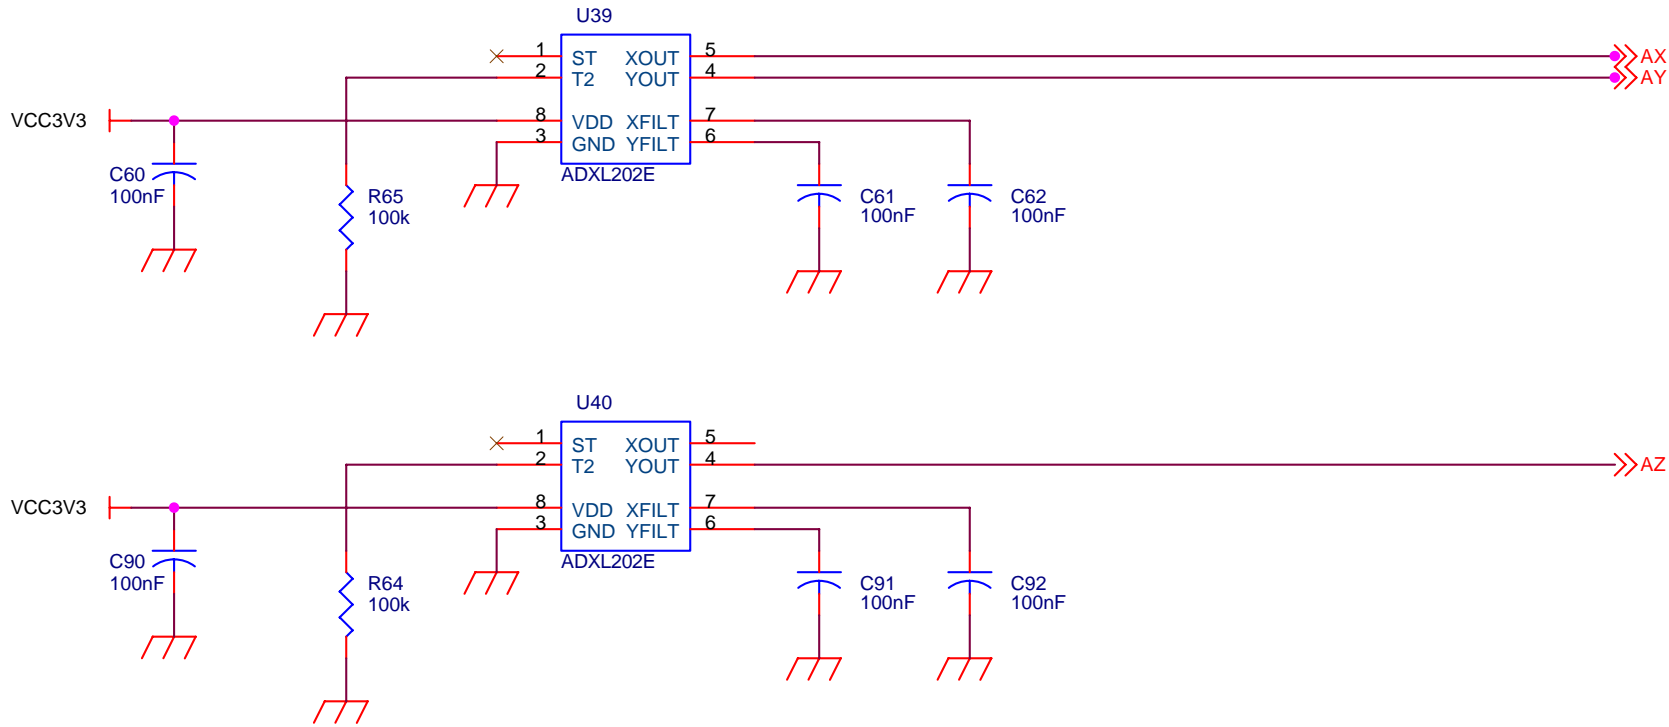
U39

1 ST XOUT 5
2 T2 YOUT 4
8 VDD XFILT 7
3 GND YFILT 6
ADXL202E

AX
AY

VCC3V3

C60
100nF

R65
100k

C61
100nF

C62
100nF

U40

1 ST XOUT 5
2 T2 YOUT 4
8 VDD XFILT 7
3 GND YFILT 6
ADXL202E

AZ

VCC3V3

C90
100nF

R64
100k

C91
100nF

C92
100nF